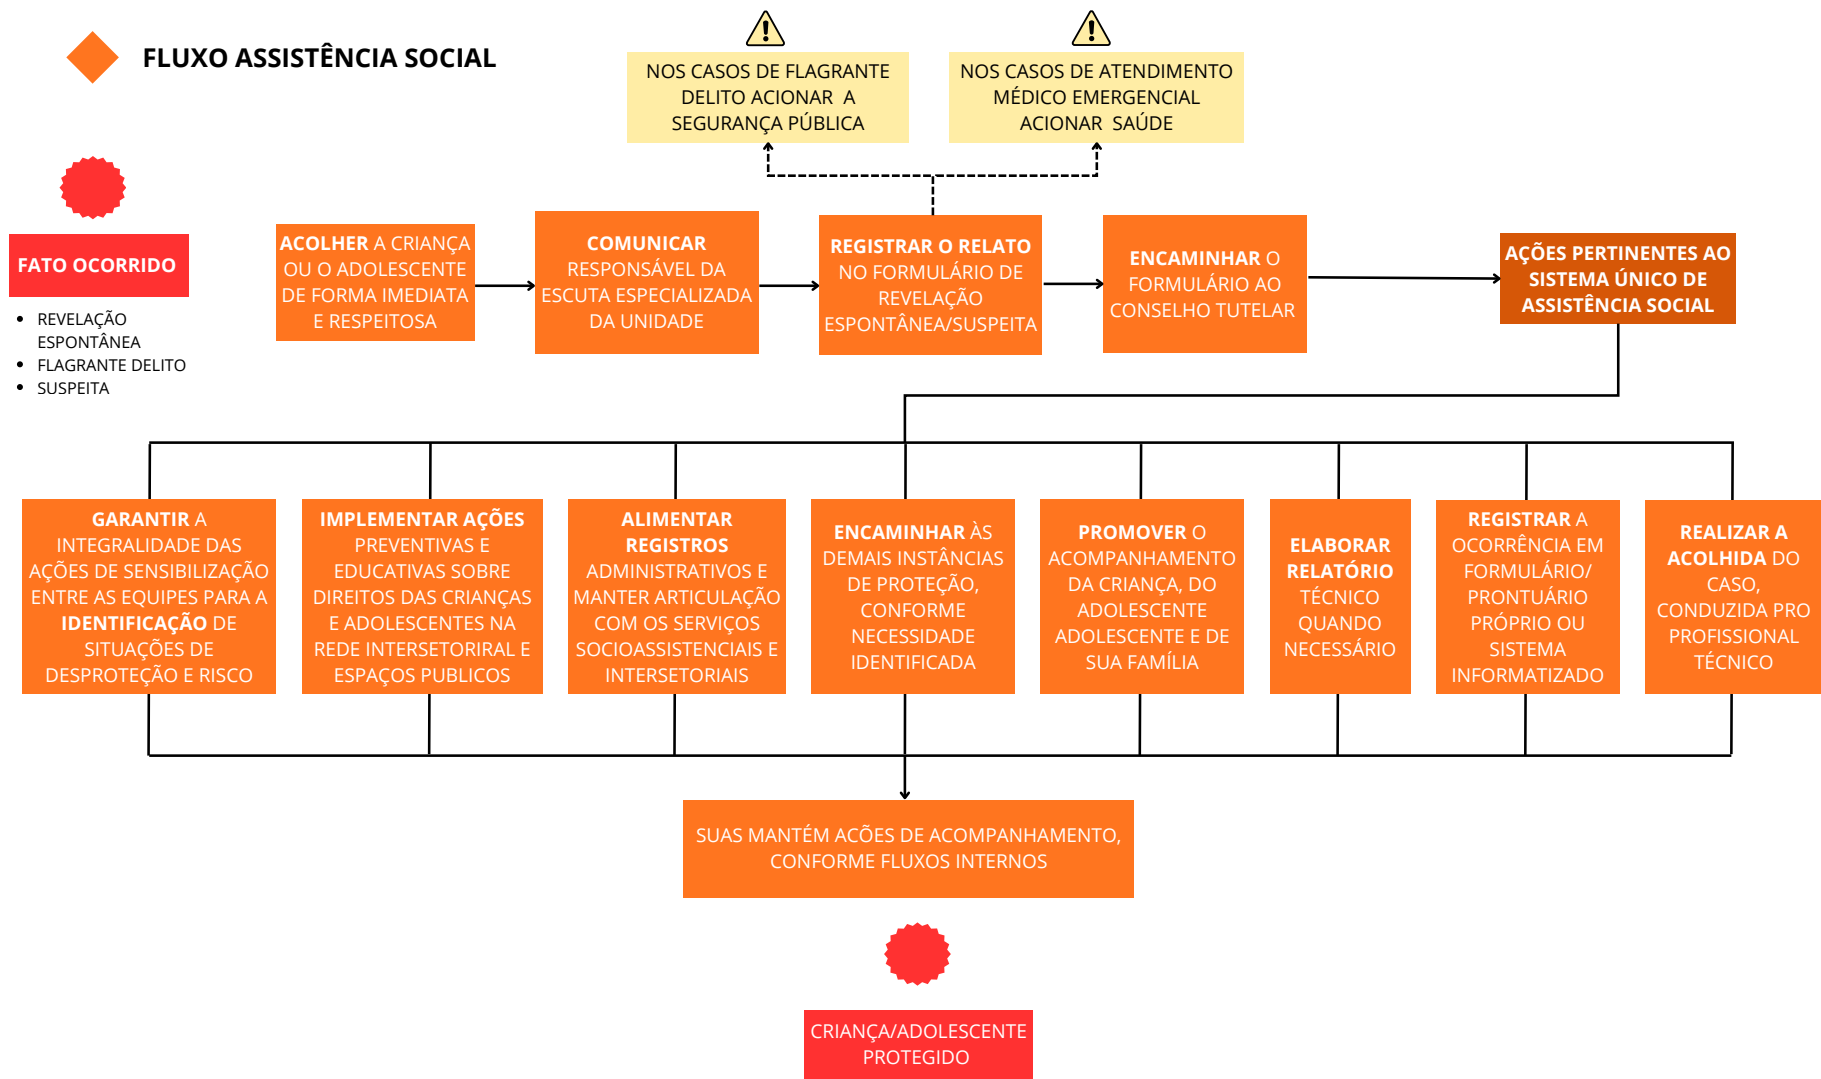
FLUXO ASSISTÊNCIA SOCIAL

NOS CASOS DE FLAGRANTE DELITO ACIONAR A SEGURANÇA PÚBLICA

NOS CASOS DE ATENDIMENTO MÉDICO EMERGENCIAL ACIONAR SAÚDE

FATO OCORRIDO

- REVELAÇÃO ESPONTÂNEA
- FLAGRANTE DELITO
- SUSPEITA

ACOLHER A CRIANÇA OU O ADOLESCENTE DE FORMA IMEDIATA E RESPEITOSA

COMUNICAR RESPONSÁVEL DA ESCUTA ESPECIALIZADA DA UNIDADE

REGISTRAR O RELATO NO FORMULÁRIO DE REVELAÇÃO ESPONTÂNEA/SUSPEITA

ENCAMINHAR O FORMULÁRIO AO CONSELHO TUTELAR

AÇÕES PERTINENTES AO SISTEMA ÚNICO DE ASSISTÊNCIA SOCIAL

GARANTIR A INTEGRALIDADE DAS AÇÕES DE SENSIBILIZAÇÃO ENTRE AS EQUIPES PARA A IDENTIFICAÇÃO DE SITUAÇÕES DE DESPROTEÇÃO E RISCO

IMPLEMENTAR AÇÕES PREVENTIVAS E EDUCATIVAS SOBRE DIREITOS DAS CRIANÇAS E ADOLESCENTES NA REDE INTERSETORIRAL E ESPAÇOS PUBLICOS

ALIMENTAR REGISTROS ADMINISTRATIVOS E MANTER ARTICULAÇÃO COM OS SERVIÇOS SOCIOASSISTENCIAIS E INTERSETORIAIS

ENCAMINHAR ÀS DEMAIS INSTÂNCIAS DE PROTEÇÃO, CONFORME NECESSIDADE IDENTIFICADA

PROMOVER O ACOMPANHAMENTO DA CRIANÇA, DO ADOLESCENTE ADOLESCENTE E DE SUA FAMÍLIA

ELABORAR RELATÓRIO TÉCNICO QUANDO NECESSÁRIO

REGISTRAR A OCORRÊNCIA EM FORMULÁRIO/ PRONTUÁRIO PRÓPRIO OU SISTEMA INFORMATIZADO

REALIZAR A ACOLHIDA DO CASO, CONDUZIDA PRO PROFISSIONAL TÉCNICO

SUAS MANTÉM ACÕES DE ACOMPANHAMENTO, CONFORME FLUXOS INTERNOS

CRIANÇA/ADOLESCENTE PROTEGIDO